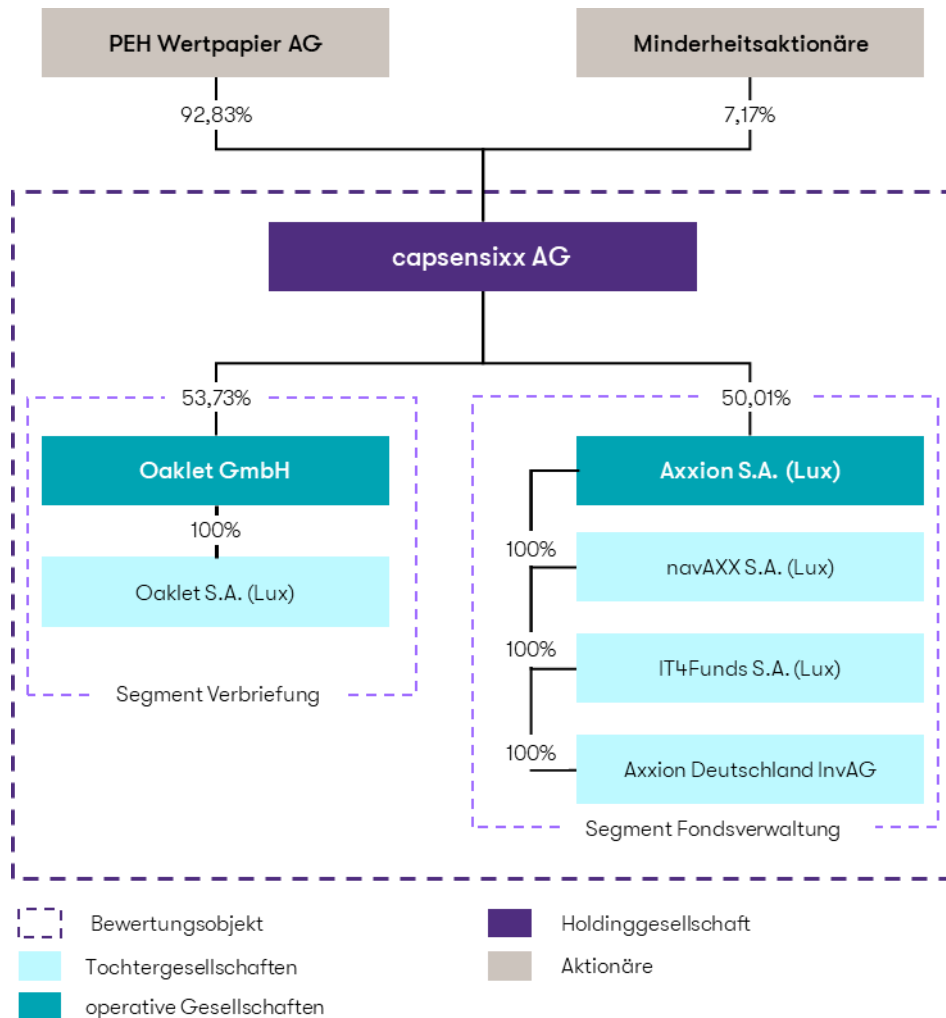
PEH Wertpapier AG

Minderheitsaktionäre

92,83%

7,17%

capsensixx AG

53,73%

50,01%

Oaklet GmbH

100%

Oaklet S.A. (Lux)

Segment Verbriefung

Axxion S.A. (Lux)

100%

navAXX S.A. (Lux)

100%

IT4Funds S.A. (Lux)

100%

Axxion Deutschland InvAG

Segment Fondsverwaltung

Bewertungsobjekt

Tochtergesellschaften

operative Gesellschaften

Holdinggesellschaft

Aktionäre